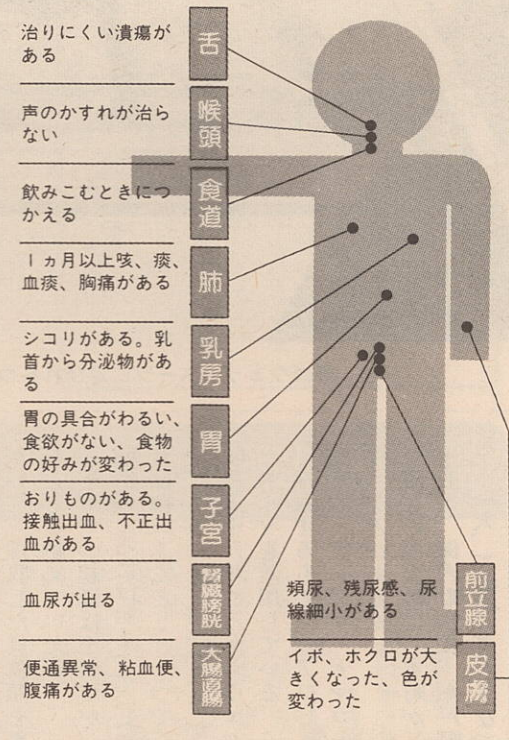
治りにくい潰瘍がある

舌

声のかすれが治らない

喉頭

飲みこむときにつかえる

食道

１ヵ月以上咳、痰、血痰、胸痛がある

肺

シコリがある。乳首から分泌物がある

乳房

胃の具合がわるい、食欲がない、食物の好みが変わった

胃

おりものがある。接触出血、不正出血がある

子宮

血尿が出る

腎臓膀胱

便通異常、粘血便、腹痛がある

大腸直腸

頻尿、残尿感、尿線細小がある

前立腺

イボ、ホクロが大きくなった、色が変わった

皮膚